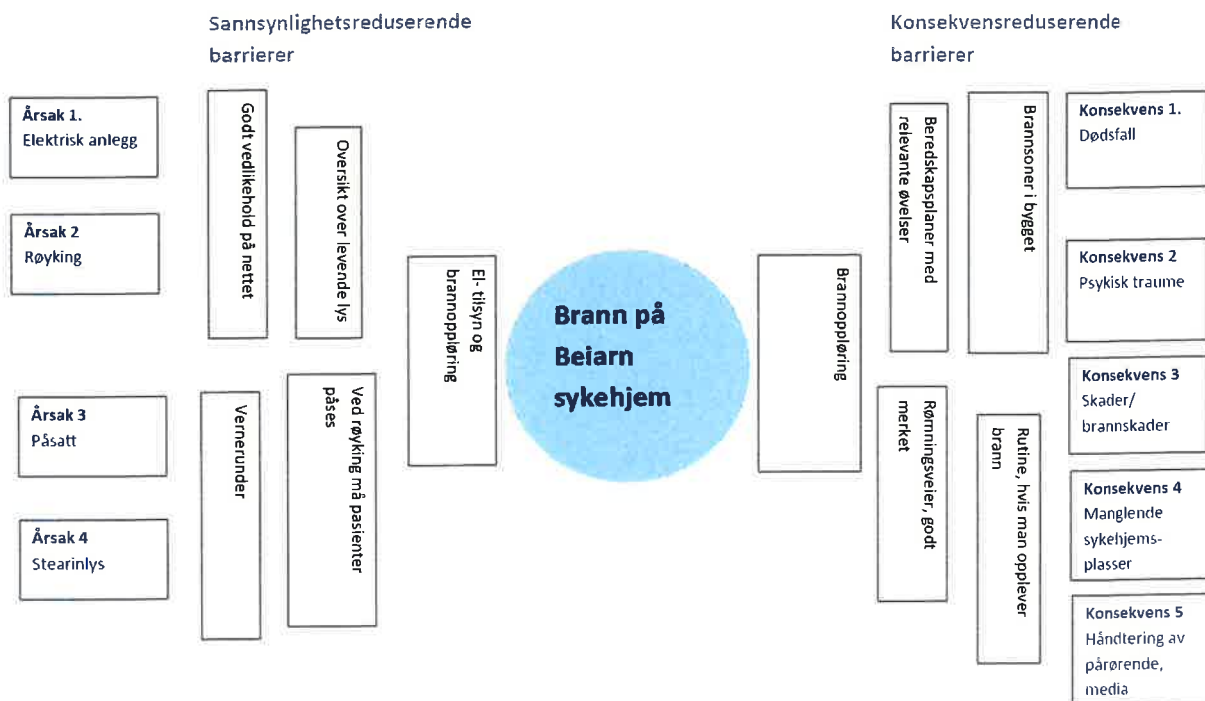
Sannsynlighetsreduserende barrierer

Konsekvensreduserende barrierer

Årsak 1.
Elektrisk anlegg

Årsak 2
Røyking

Årsak 3
Påsatt

Årsak 4
Stearinlys

Godt vedlikehold på nettet

Oversikt over levende lys

Vernerunder

Ved røyking må pasienter påses

El- tilsyn og brannopplæring

Brann på Beiarn sykehjem

Brannopplæring

Beredskapsplaner med relevante øvelser

Brannsoner i bygget

Rømningsveier, godt merket

Rutine, hvis man opplever brann

Konsekvens 1.
Dødsfall

Konsekvens 2
Psykisk traume

Konsekvens 3
Skader/ brannskader

Konsekvens 4
Manglende sykehjems-plasser

Konsekvens 5
Håndtering av pårørende, media